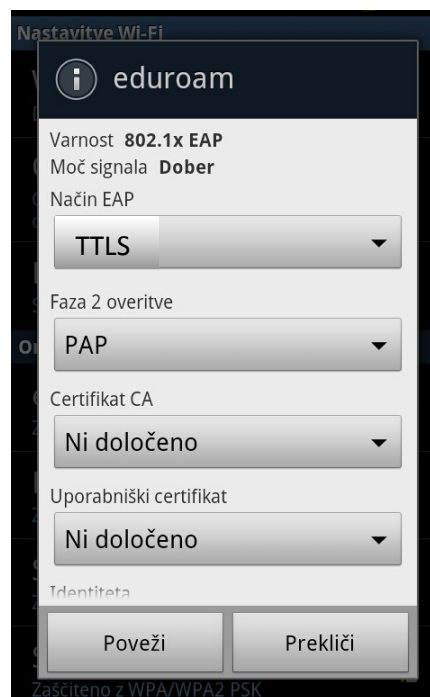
Nastavitve Wi-Fi

eduroam

Varnost **802.1x EAP**
Moč signala **Dober**

Način EAP

TTLS

Faza 2 overitve

PAP

Certifikat CA

Ni določeno

Uporabniški certifikat

Ni določeno

Identiteta

Poveži

Prekliči

Zaščiteno z WPA/WPA2 PSK